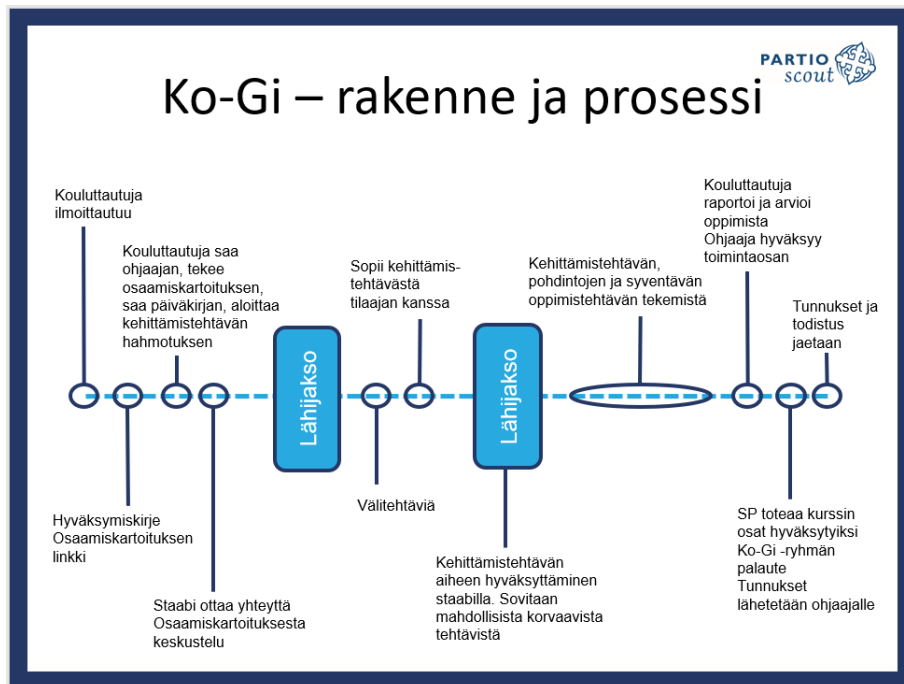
PARTIO scout

Ko-Gi – rakenne ja prosessi

Kouluttautuja ilmoittautuu

Kouluttautuja saa ohjaajan, tekee osaamiskartoituksen, saa päiväkirjan, aloittaa kehittämistehtävän hahmotuksen

Lähijakso

Sopii kehittämis-tehtävästä tilaajan kanssa

Lähijakso

Kehittämistehtävän, pohdintojen ja syventävän oppimistehtävän tekemistä

Kouluttautuja raportoi ja arvioi oppimista
Ohjaaja hyväksyy toimintaosan

Tunnukset ja todistus jaetaan

Hyväksymiskirje
Osaamiskartoituksen linkki

Staabi ottaa yhteyttä
Osaamiskartoituksesta keskustelu

Välitehtäviä

Kehittämistehtävän aiheen hyväksyttäminen staabilla. Sovitaan mahdollisista korvaavista tehtävistä

SP toteaa kurssin osat hyväksytyiksi
Ko-Gi -ryhmän palaute
Tunnukset lähetetään ohjaajalle